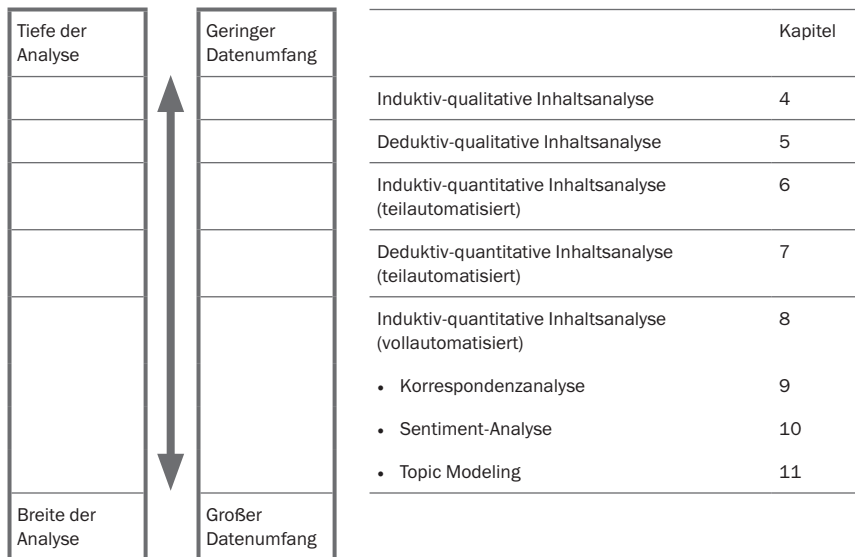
Tiefe der Analyse

Breite der Analyse

Geringer Datenumfang

Großer Datenumfang

| | Kapitel |
|---|---|
| Induktiv-qualitative Inhaltsanalyse | 4 |
| Deduktiv-qualitative Inhaltsanalyse | 5 |
| Induktiv-quantitative Inhaltsanalyse (teilautomatisiert) | 6 |
| Deduktiv-quantitative Inhaltsanalyse (teilautomatisiert) | 7 |
| Induktiv-quantitative Inhaltsanalyse (vollautomatisiert) | 8 |
| • Korrespondenzanalyse | 9 |
| • Sentiment-Analyse | 10 |
| • Topic Modeling | 11 |